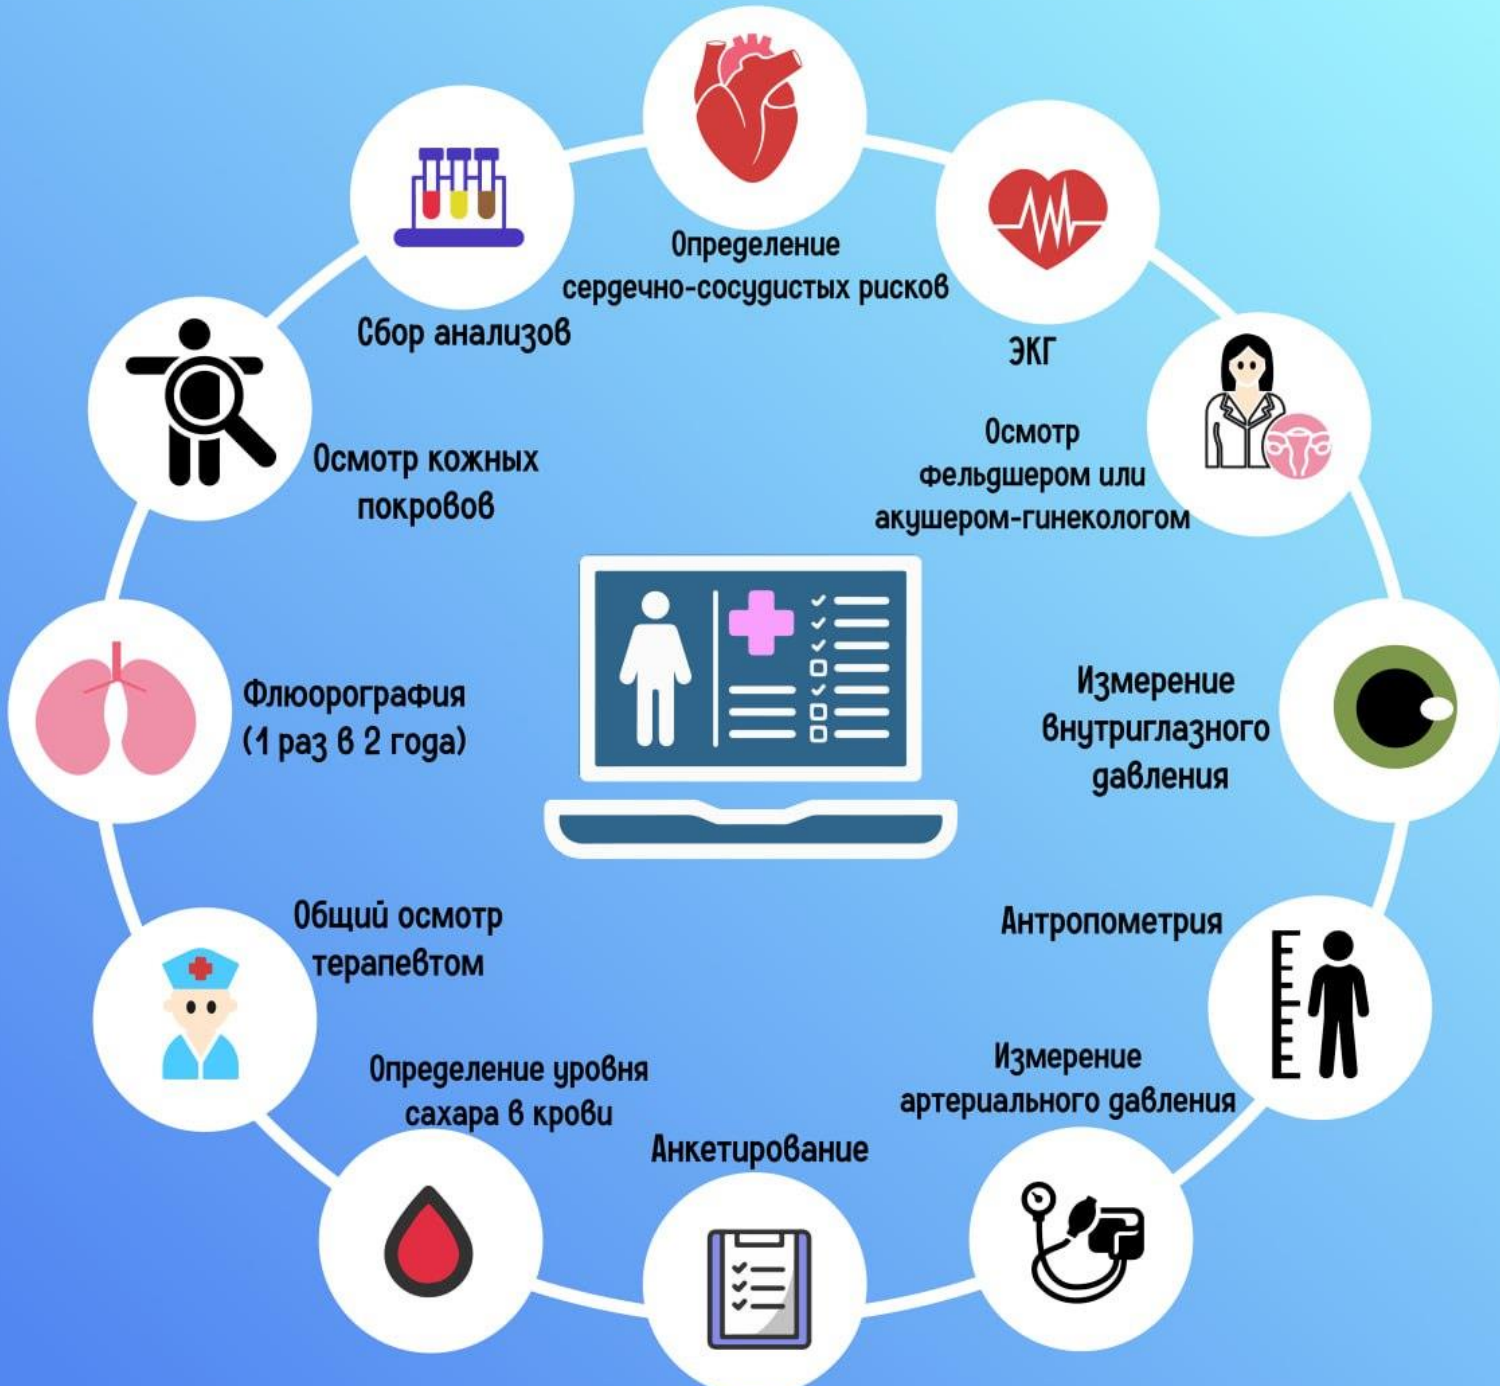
Определение сердечно-сосудистых рисков

Сбор анализов

ЭКГ

Осмотр фельдшером или акушером-гинекологом

Осмотр кожных покровов

Флюорография (1 раз в 2 года)

Измерение внутриглазного давления

Общий осмотр терапевтом

Антропометрия

Измерение артериального давления

Определение уровня сахара в крови

Анкетирование